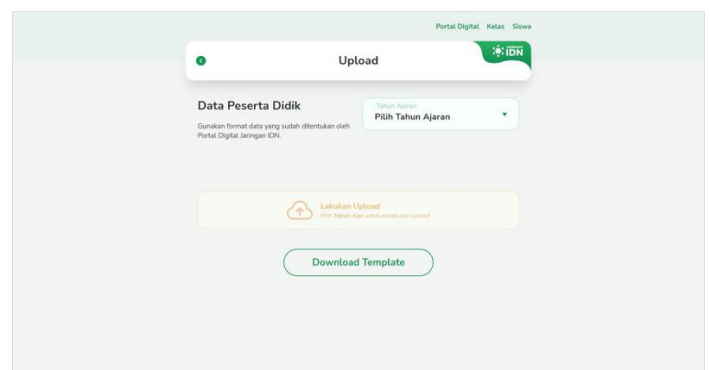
Portal Digital Kelas Siswa

Upload

IDN

Data Peserta Didik

Gunakan format data yang sudah ditentukan oleh Portal Digital Jaringan IDN.

Tahun Ajaran
Pilih Tahun Ajaran

Lakukan Upload
Pilih Tahun Ajar untuk melakukan upload

Download Template